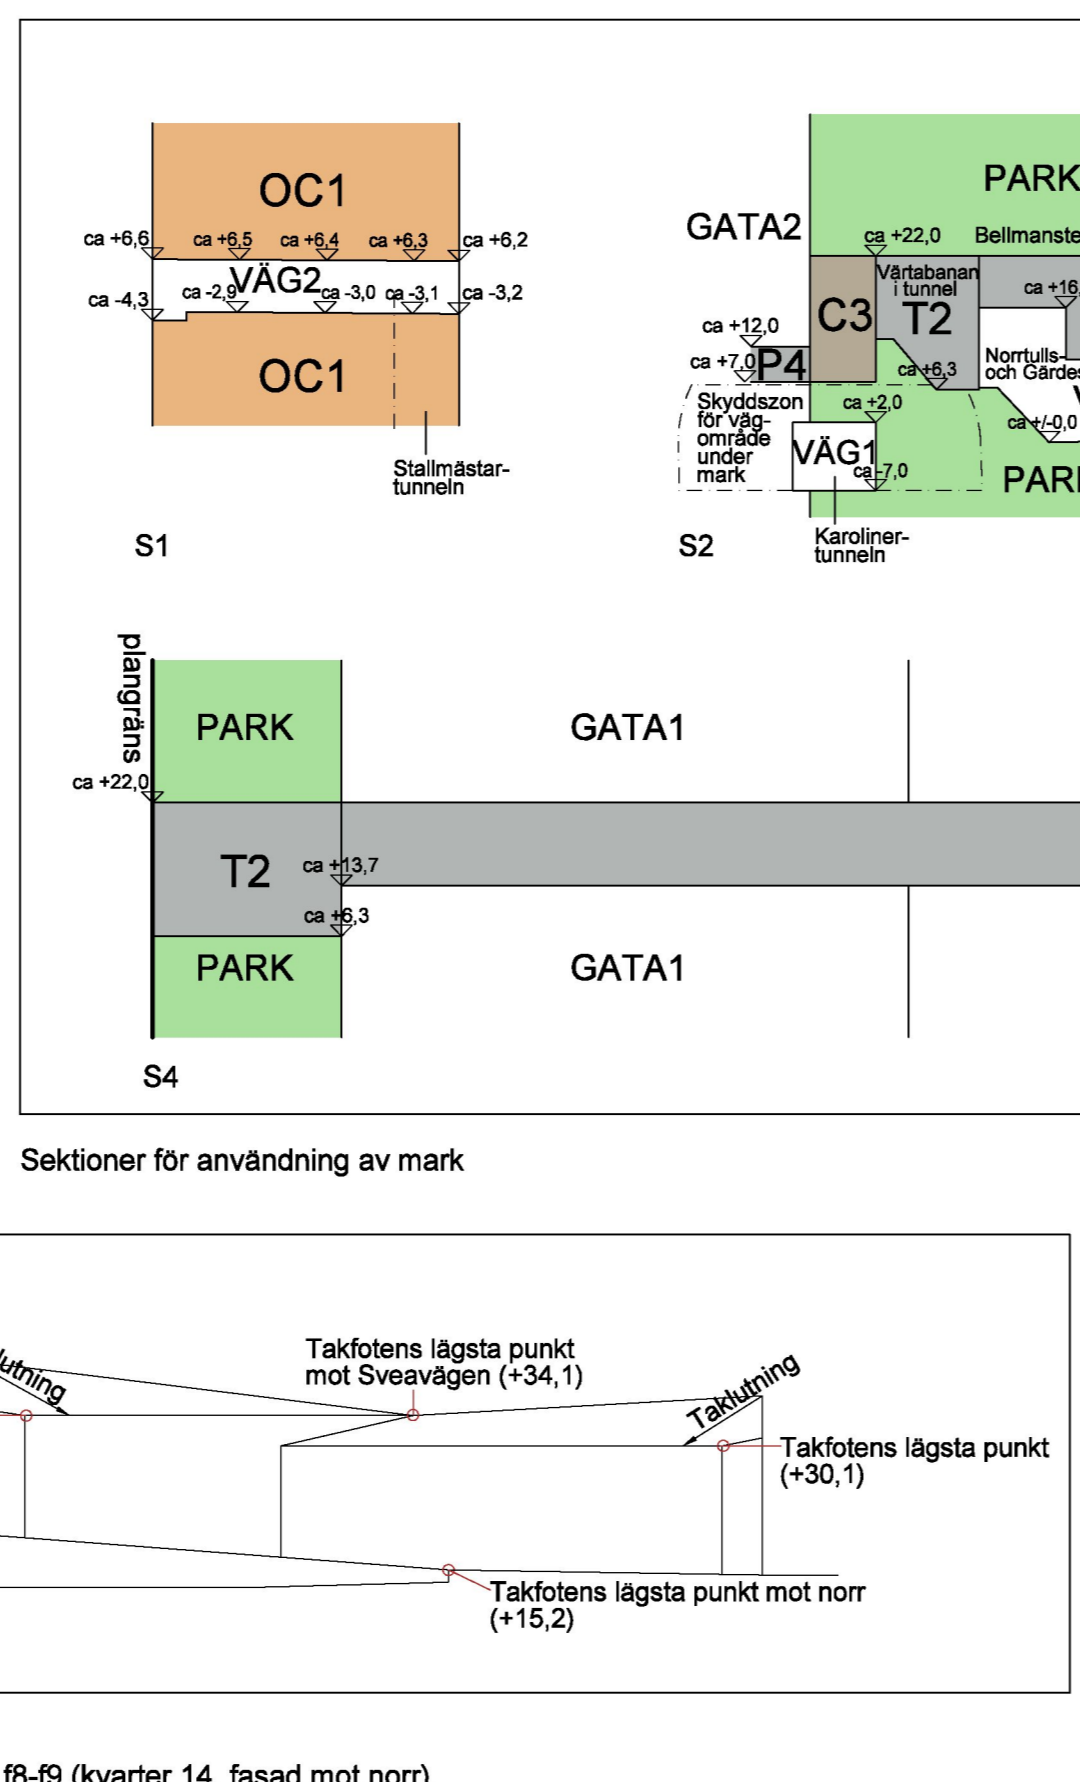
OC1
ca +6,6
ca +6,5
ca +6,4
ca +6,3
ca +6,2
VÄG2
ca -4,3
ca -2,9
ca -3,0
ca -3,1
ca -3,2
OC1
Stallmästartunneln
S1

GATA2
PARK
ca +22,0
Bellmanste
Värtabanan i tunnel
ca +16,
C3
T2
ca +12,0
ca +7,0
P4
ca +6,3
Norrtulls- och Gärde
Skyddszon för vägområde under mark
ca +2,0
ca +/-0,0
VÄG1
ca -7,0
PARI
Karolinertunneln
S2

plangräns
PARK
GATA1
ca +22,0
T2
ca +13,7
ca +6,3
PARK
GATA1
S4

Sektioner för användning av mark

lutning
Takfotens lägsta punkt mot Sveavägen (+34,1)
Taklutning
Takfotens lägsta punkt (+30,1)
Takfotens lägsta punkt mot norr (+15,2)

f8-f9 (kvarter 14, fasad mot norr)